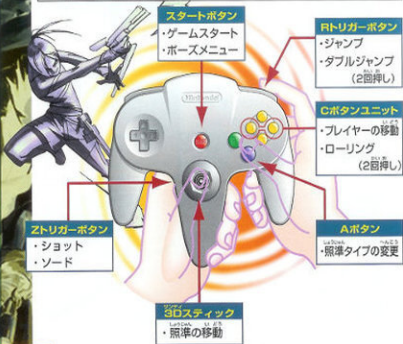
スタートボタン
・ゲームスタート
・ポーズメニュー

Rトリガーボタン
・ジャンプ
・ダブルジャンプ
（2回押し）

Cボタンユニット
・プレイヤーの移動
・ローリング
（2回押し）

Nintendo

Zトリガーボタン
・ショット
・ソード

Aボタン
・照準タイプの変更

3Dスティック
・照準の移動